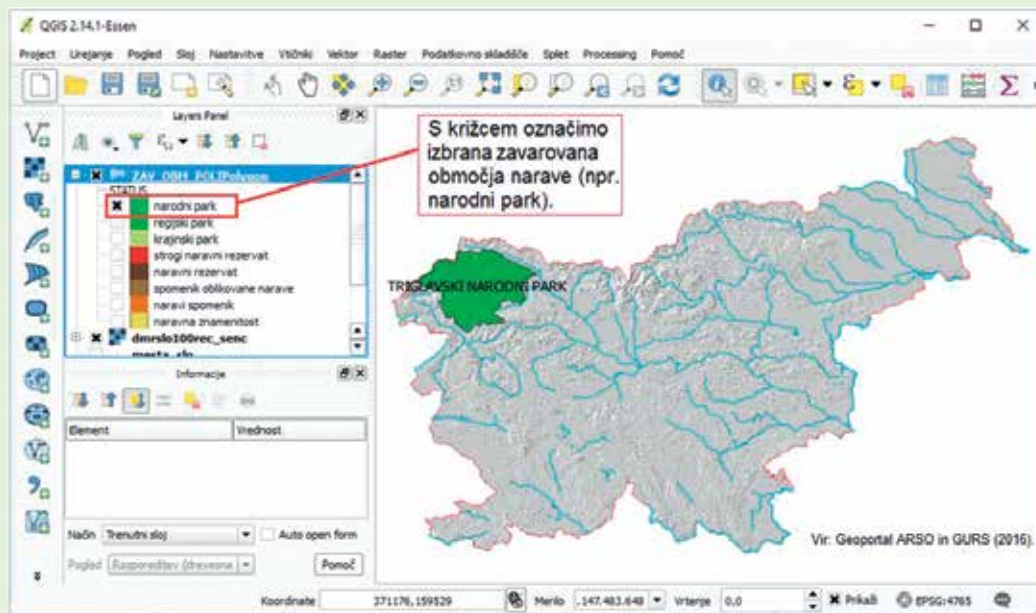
QGIS 2.14.1-Essen

Project Urejanje Pogled Sloj Nastavitve Vtičniki Vektor Raster Podatkovno skladišče Splet Processing Pomoč

Layers Panel

ZAV_OBM_POLPolygon

STATUS

narodni park

regijski park

krajinski park

strogi naravni rezervat

naravni rezervat

spomenik oblikovane narave

naravni spomenik

naravna znamenitost

dmrslo100rec_senc

mesta_slo

S križcem označimo izbrana zavarovana območja narave (npr. narodni park).

TRIGLAVSKI NARODNI PARK

Informacije

| Element | Vrednost |
|---|---|

Način Trenutni sloj

Auto open form

Pogled Razporeditev (drevesna)

Pomoč

Vir: Geoportal ARSO in GURS (2016).

Koordinate 371176,159529

Merilo 1:147.483.648

Vrtenje 0,0

Prikaži

EPSG:4765